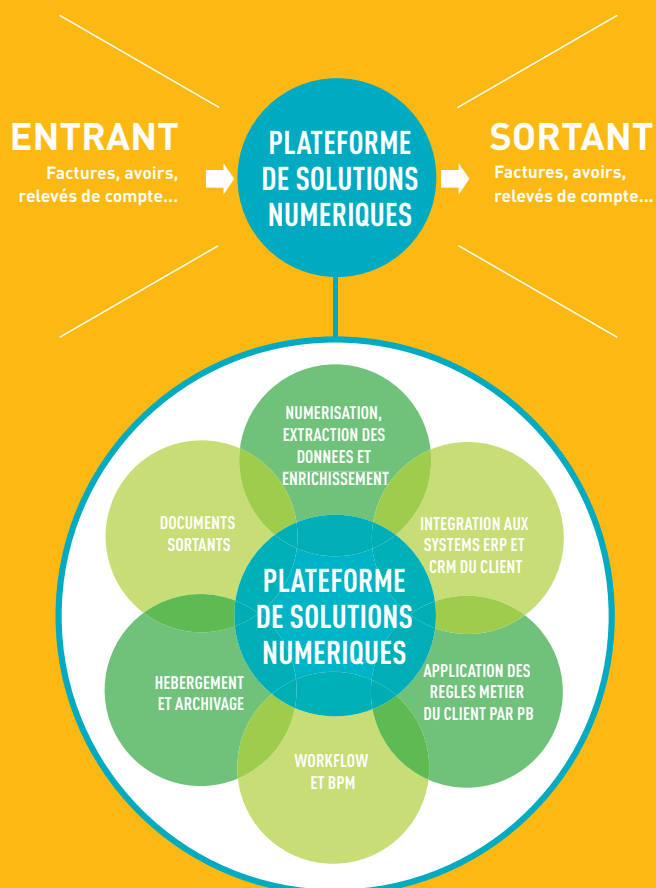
ENTRANT
Factures, avoirs, relevés de compte...

PLATEFORME DE SOLUTIONS NUMERIQUES

SORTANT
Factures, avoirs, relevés de compte...

NUMERISATION, EXTRACTION DES DONNEES ET ENRICHISSEMENT

DOCUMENTS SORTANTS

INTEGRATION AUX SYSTEMS ERP ET CRM DU CLIENT

PLATEFORME DE SOLUTIONS NUMERIQUES

HEBERGEMENT ET ARCHIVAGE

APPLICATION DES REGLES METIER DU CLIENT PAR PB

WORKFLOW ET BPM